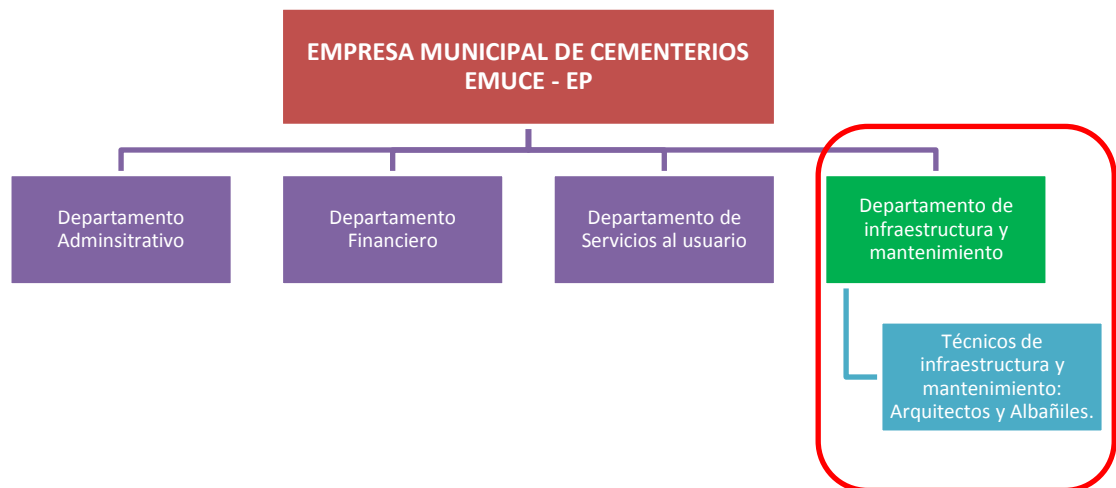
EMPRESA MUNICIPAL DE CEMENTERIOS EMUCE - EP

Departamento Adminsitrativo

Departamento Financiero

Departamento de Servicios al usuario

Departamento de infraestructura y mantenimiento

Técnicos de infraestructura y mantenimiento: Arquitectos y Albañiles.